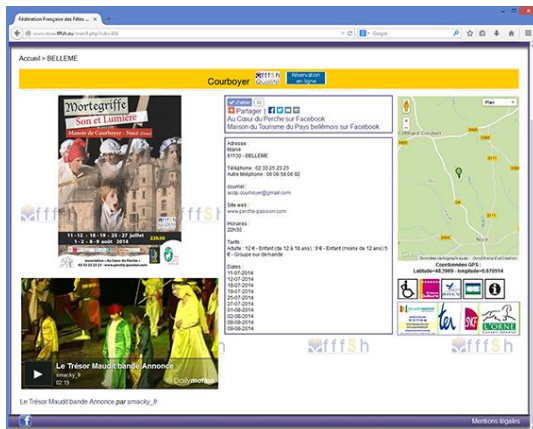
Fédération Française des Fêtes ...

www.ecourffsh.eu/manif.php?obs=456

Google

Accueil > BELLEME

Courboyer

Réservation en ligne

Mortegriffe

Son et Lumière

Manoir de Courboyer - Nocé (Orne)

11 - 12 - 18 - 19 - 25 - 27 juillet
1 - 2 - 8 - 9 août 2014

22h30

Partager

Au Cœur du Perche sur Facebook

Maison du Tourisme du Pays bellêmois sur Facebook

Adresse :
Mairie
61130 - BELLEME

Téléphone : 02 33 25 23 23
Autre téléphone : 06 08 58 06 92

Courriel :
acdp.courboyer@gmail.com

Site web :
www.perche-passion.com

Horaires :
22h30

Tarifs :
Adulte : 12 € - Enfant (de 12 à 18 ans) : 9 € - Enfant (moins de 12 ans) 5 € - Groupe sur demande

Dates :
11-07-2014
12-07-2014
18-07-2014
19-07-2014
25-07-2014
27-07-2014
01-08-2014
02-08-2014
08-08-2014
09-08-2014

Plan

Coordonnées GPS :
Latitude=48.3969 - longitude=0.670514

L'ORNE

Le Trésor Maudit bande Annonce
smacky_fr
02:19

Dailymotion

Le Trésor Maudit bande Annonce par smacky_fr

Mentions légales